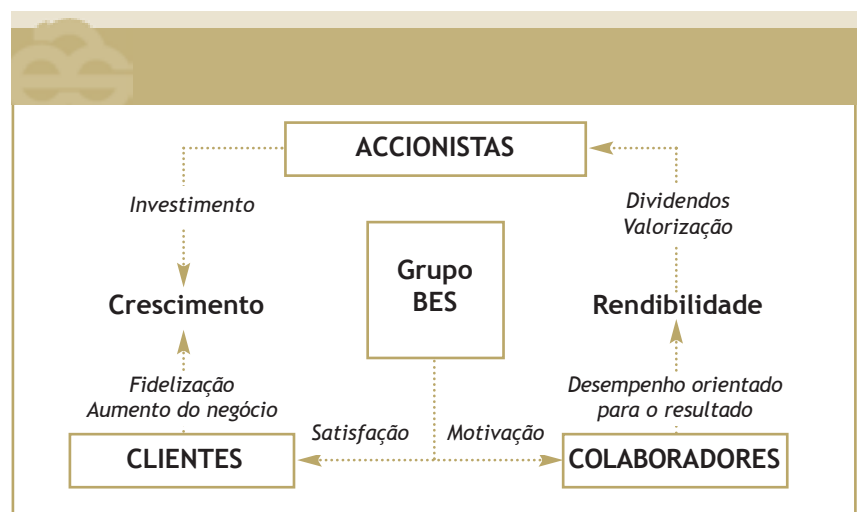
ACCIONISTAS

Investimento

Dividendos
Valorização

Grupo
BES

Crescimento

Rendibilidade

Fidelização
Aumento do negócio

Desempenho orientado
para o resultado

Satisfação

Motivação

CLIENTES

COLABORADORES